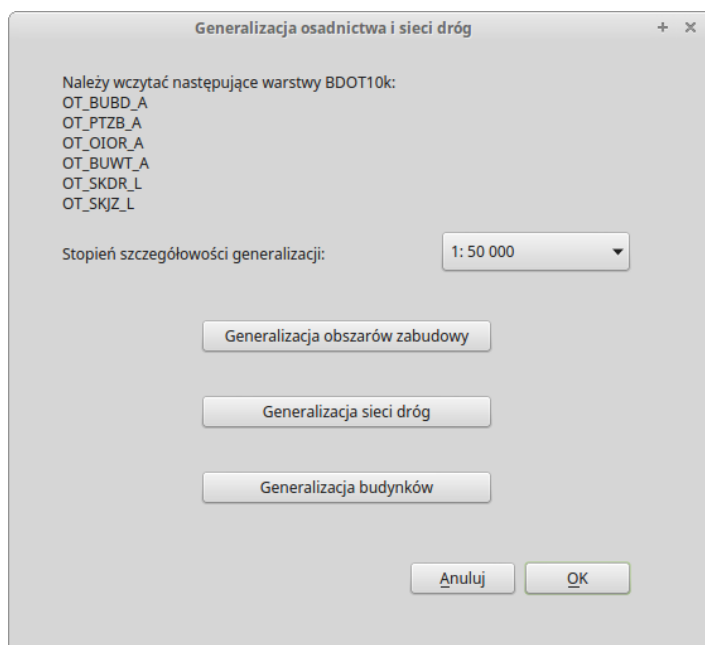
Generalizacja osadnictwa i sieci dróg

+ ×

Należy wczytać następujące warstwy BDOT10k:
OT_BUBD_A
OT_PTZB_A
OT_OIOR_A
OT_BUWT_A
OT_SKDR_L
OT_SKJZ_L

Stopień szczegółowości generalizacji:

1: 50 000

Generalizacja obszarów zabudowy

Generalizacja sieci dróg

Generalizacja budynków

Anuluj

OK